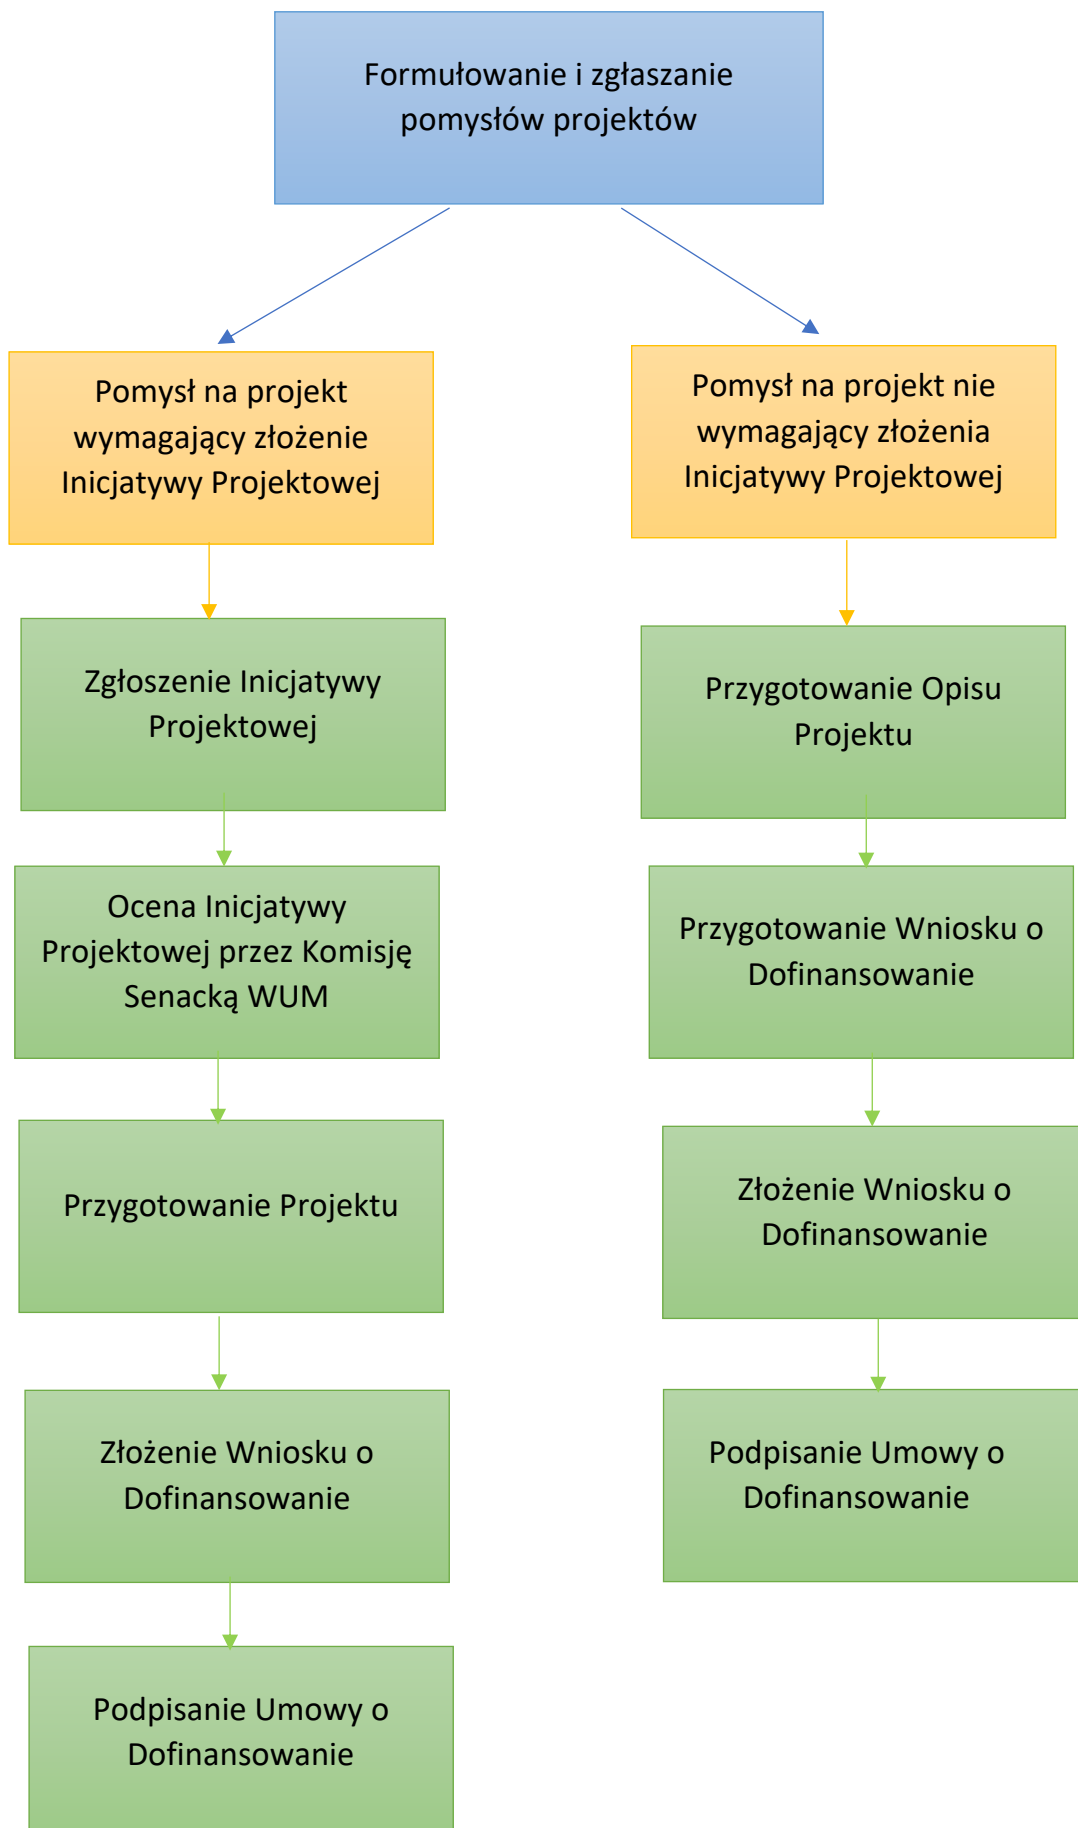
Formułowanie i zgłaszanie pomysłów projektów

Pomysł na projekt wymagający złożenie Inicjatywy Projektowej

Zgłoszenie Inicjatywy Projektowej

Ocena Inicjatywy Projektowej przez Komisję Senacką WUM

Przygotowanie Projektu

Złożenie Wniosku o Dofinansowanie

Podpisanie Umowy o Dofinansowanie

Pomysł na projekt nie wymagający złożenia Inicjatywy Projektowej

Przygotowanie Opisu Projektu

Przygotowanie Wniosku o Dofinansowanie

Złożenie Wniosku o Dofinansowanie

Podpisanie Umowy o Dofinansowanie